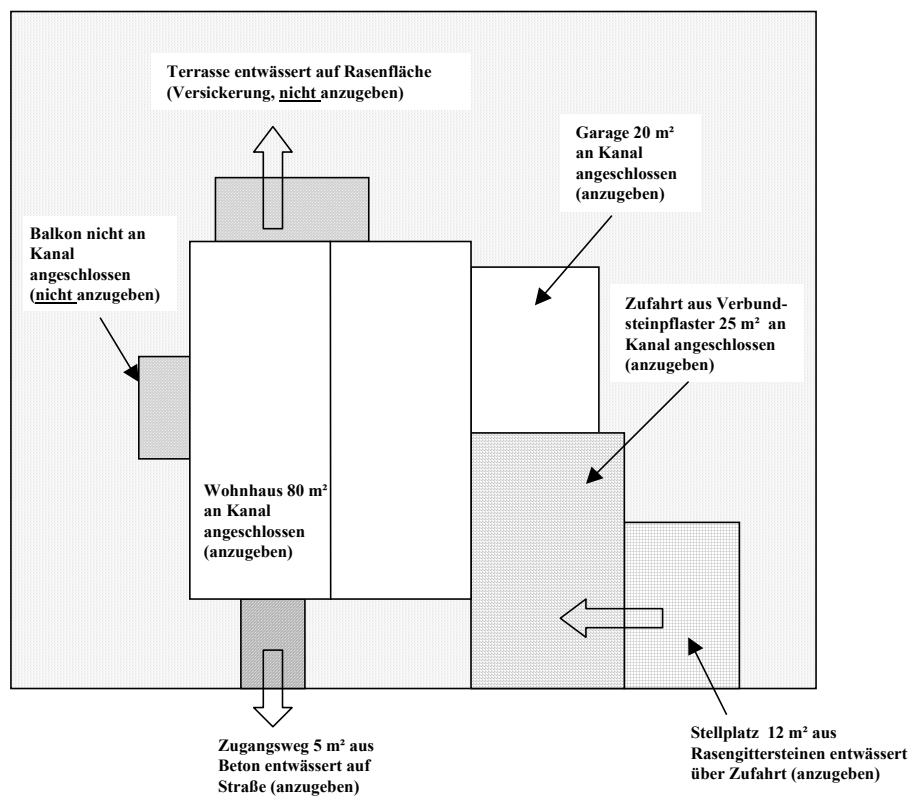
Terrasse entwässert auf Rasenfläche (Versickerung, nicht anzugeben)

Garage 20 m² an Kanal angeschlossen (anzugeben)

Balkon nicht an Kanal angeschlossen (nicht anzugeben)

Zufahrt aus Verbundsteinpflaster 25 m² an Kanal angeschlossen (anzugeben)

Wohnhaus 80 m² an Kanal angeschlossen (anzugeben)

Zugangsweg 5 m² aus Beton entwässert auf Straße (anzugeben)

Stellplatz 12 m² aus Rasengittersteinen entwässert über Zufahrt (anzugeben)